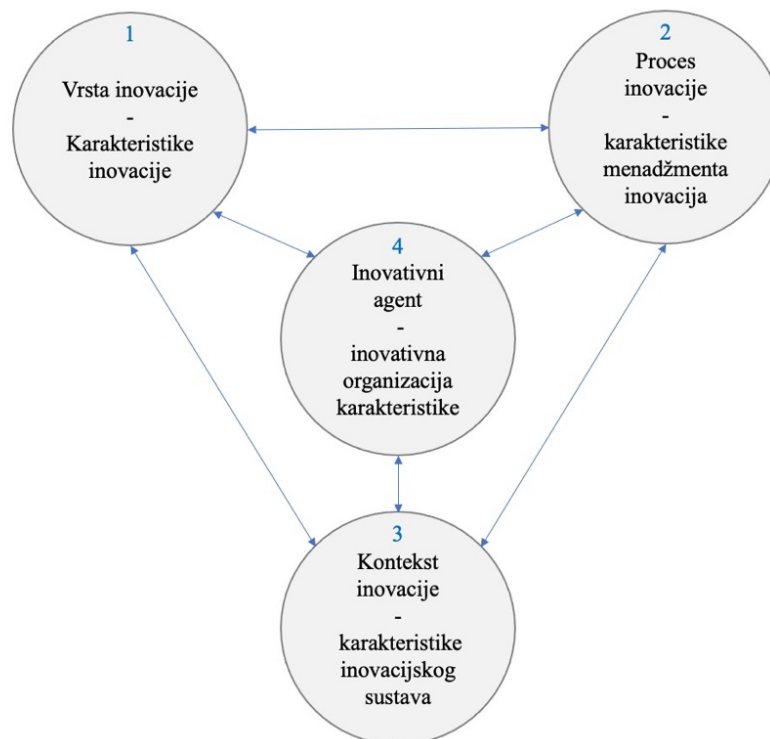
1
Vrsta inovacije
-
Karakteristike inovacije

2
Proces inovacije
-
karakteristike menadžmenta inovacija

4
Inovativni agent
-
inovativna organizacija karakteristike

3
Kontekst inovacije
-
karakteristike inovacijskog sustava